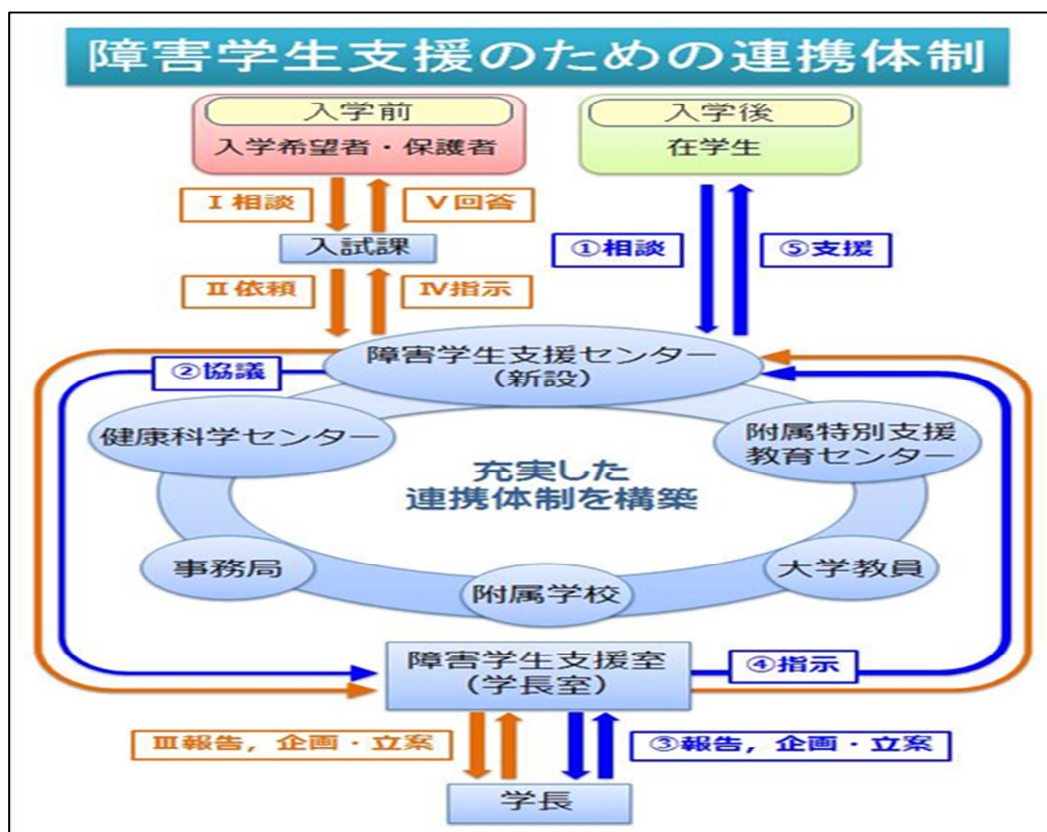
障害学生支援のための連携体制

入学前
入学希望者・保護者

入学後
在学生

Ⅰ相談
Ⅴ回答

入試課

Ⅱ依頼
Ⅳ指示

①相談
⑤支援

②協議

障害学生支援センター
（新設）

健康科学センター

附属特別支援
教育センター

充実した
連携体制を構築

事務局

大学教員

附属学校

障害学生支援室
（学長室）

④指示

Ⅲ報告，企画・立案

③報告，企画・立案

学長